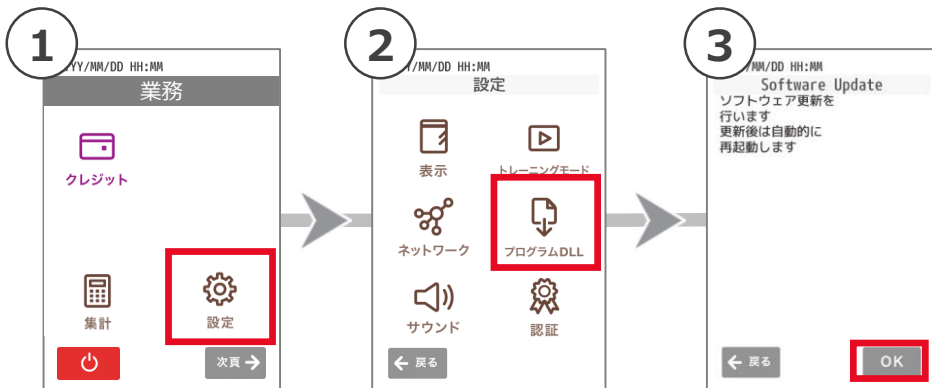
1
YY/MM/DD HH:MM
業務
クレジット
集計
設定
次頁

2
/MM/DD HH:MM
設定
表示
トレーニングモード
ネットワーク
プログラムDLL
サウンド
認証
戻る

3
/MM/DD HH:MM
Software Update
ソフトウェア更新を
行います
更新後は自動的に
再起動します
戻る
OK